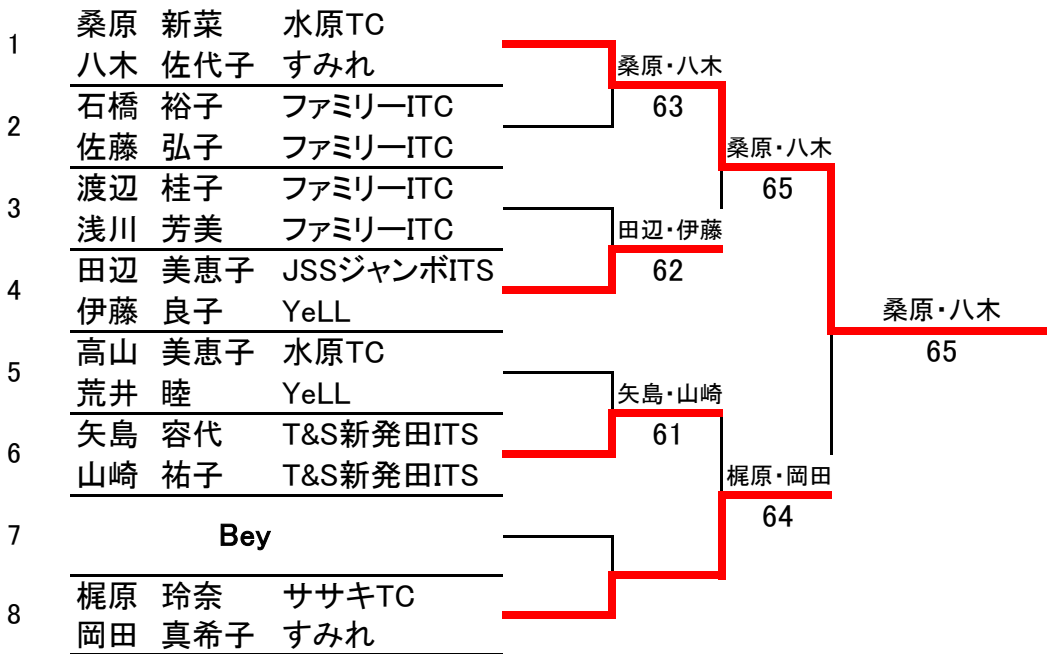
1
桑原 新菜 水原TC
八木 佐代子 すみれ

2
石橋 裕子 ファミリーITC
佐藤 弘子 ファミリーITC

3
渡辺 桂子 ファミリーITC
浅川 芳美 ファミリーITC

4
田辺 美恵子 JSSジャンボITS
伊藤 良子 YeLL

5
高山 美恵子 水原TC
荒井 睦 YeLL

6
矢島 容代 T&S新発田ITS
山崎 祐子 T&S新発田ITS

7
Bey

8
梶原 玲奈 ササキTC
岡田 真希子 すみれ

桑原・八木
63

田辺・伊藤
62

矢島・山崎
61

桑原・八木
65

梶原・岡田
64

桑原・八木
65